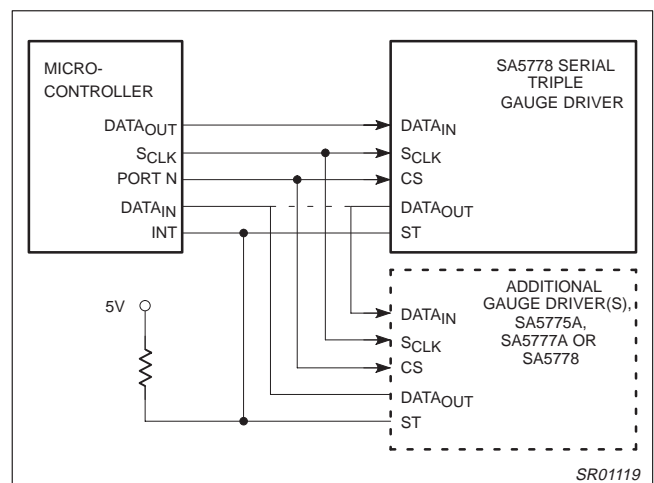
MICRO-CONTROLLER

$DATA_{OUT}$

$S_{CLK}$

PORT N

$DATA_{IN}$

INT

SA5778 SERIAL TRIPLE GAUGE DRIVER

$DATA_{IN}$

$S_{CLK}$

CS

$DATA_{OUT}$

ST

5V

ADDITIONAL GAUGE DRIVER(S), SA5775A, SA5777A OR SA5778

$DATA_{IN}$

$S_{CLK}$

CS

$DATA_{OUT}$

ST

SR01119